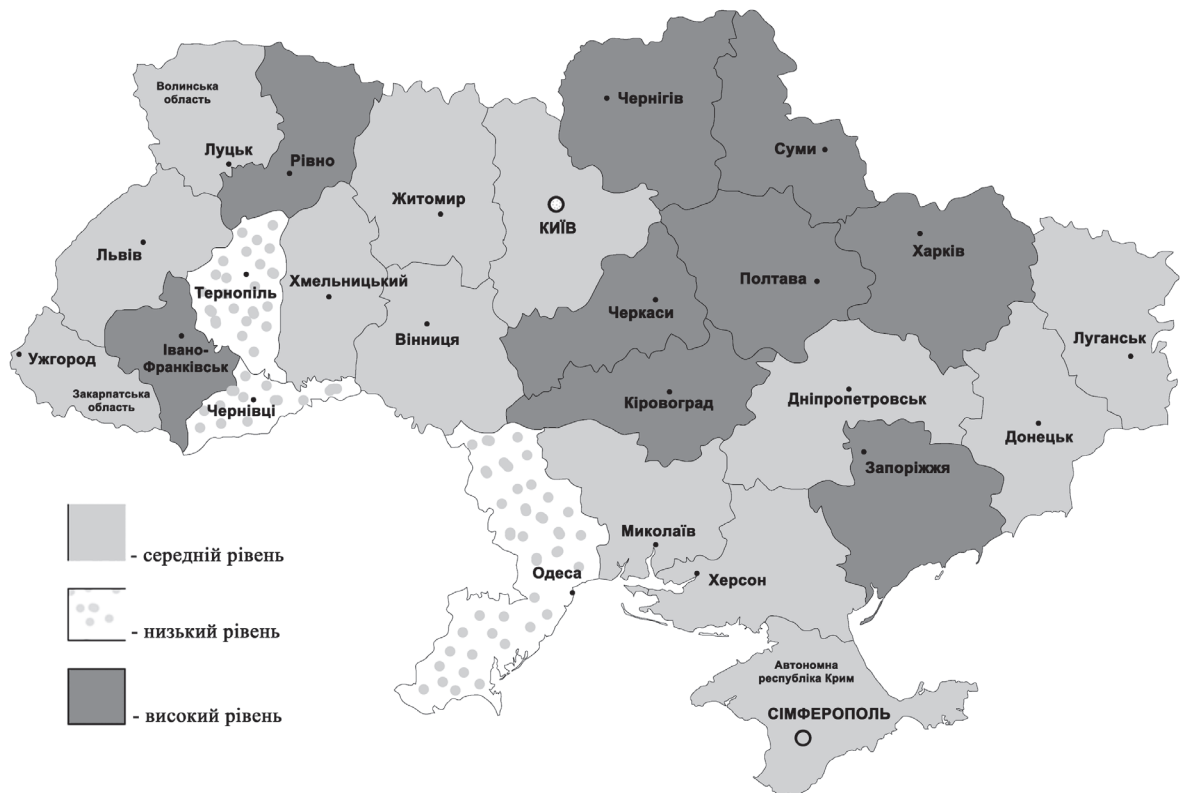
Волинська область

Луцьк

Рівно

Чернігів

Суми

Житомир

КИЇВ

Львів

Тернопіль

Хмельницький

Харків

Полтава

Черкаси

Луганськ

Ужгород

Івано-Франківськ

Вінниця

Закарпатська область

Чернівці

Кіровоград

Дніпропетровськ

Донецьк

Запоріжжя

Миколаїв

Одеса

Херсон

Автономна республіка Крим

СІМФЕРОПОЛЬ

- середній рівень

- низький рівень

- високий рівень